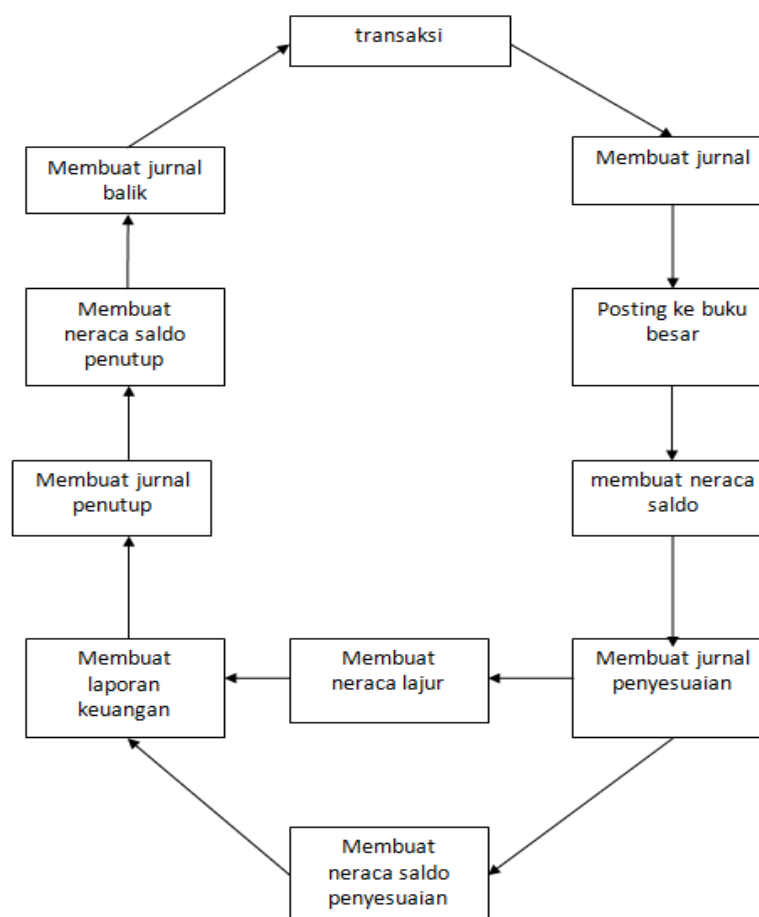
transaksi

Membuat jurnal

Posting ke buku besar

membuat neraca saldo

Membuat jurnal penyesuaian

Membuat neraca lajur

Membuat neraca saldo penyesuaian

Membuat laporan keuangan

Membuat jurnal penutup

Membuat neraca saldo penutup

Membuat jurnal balik